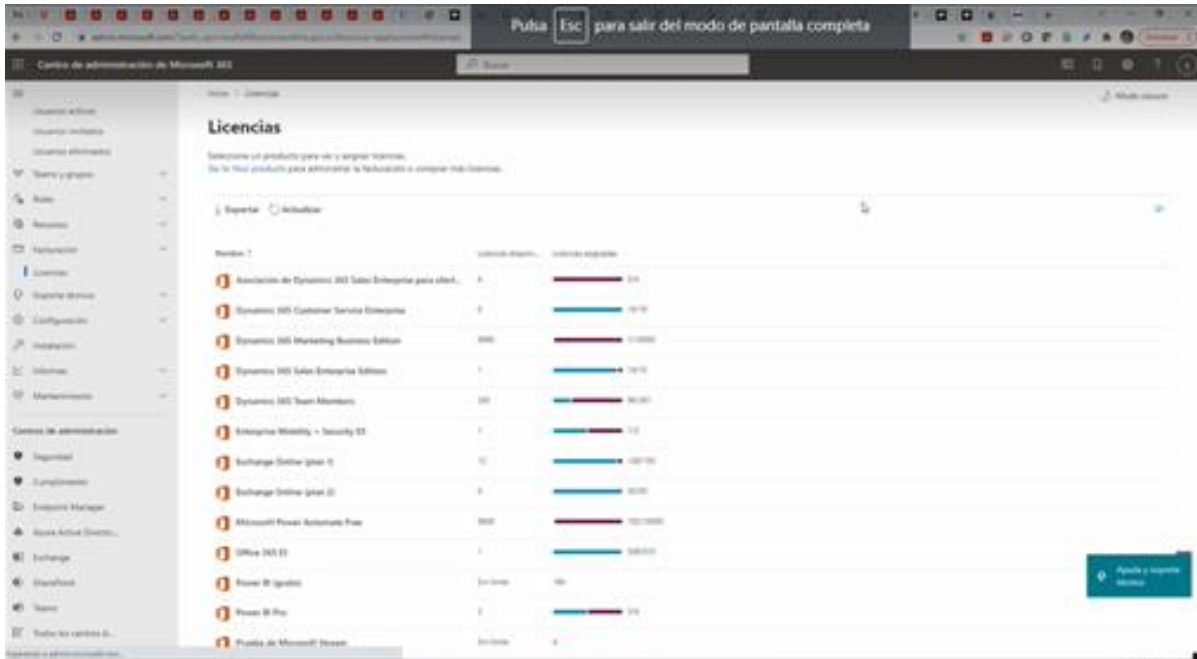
Pulsa Esc para salir del modo de pantalla completa

Centro de administración de Microsoft 365

Buscar

Usuarios activos
Usuarios invitados
Usuarios eliminados
Teams y grupos
Roles
Recursos
Facturación
Licencias
Soporte técnico
Configuración
Instalación
Informes
Mantenimiento

Centros de administración
Seguridad
Cumplimiento
Endpoint Manager
Azure Active Directo...
Exchange
SharePoint
Teams
Todos los centros d...

Inicio > Licencias

Modo oscuro

Licencias

Seleccione un producto para ver y asignar licencias.
Ve a Tus productos para administrar la facturación o comprar más licencias.

Exportar Actualizar

| Nombre ↑ | Licencias disponi... | Licencias asignadas |
|---|---|---|
| Asociación de Dynamics 365 Sales Enterprise para client... | 4 | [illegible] |
| Dynamics 365 Customer Service Enterprise | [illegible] | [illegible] |
| Dynamics 365 Marketing Business Edition | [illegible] | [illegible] |
| Dynamics 365 Sales Enterprise Edition | 1 | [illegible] |
| Dynamics 365 Team Members | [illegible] | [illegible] |
| Enterprise Mobility + Security E5 | 1 | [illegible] |
| Exchange Online (plan 1) | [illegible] | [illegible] |
| Exchange Online (plan 2) | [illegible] | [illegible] |
| Microsoft Power Automate Free | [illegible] | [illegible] |
| Office 365 E5 | 1 | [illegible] |
| Power BI (gratis) | En línea | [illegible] |
| Power BI Pro | 2 | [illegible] |
| Prueba de Microsoft Stream | En línea | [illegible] |

Ayuda y soporte técnico